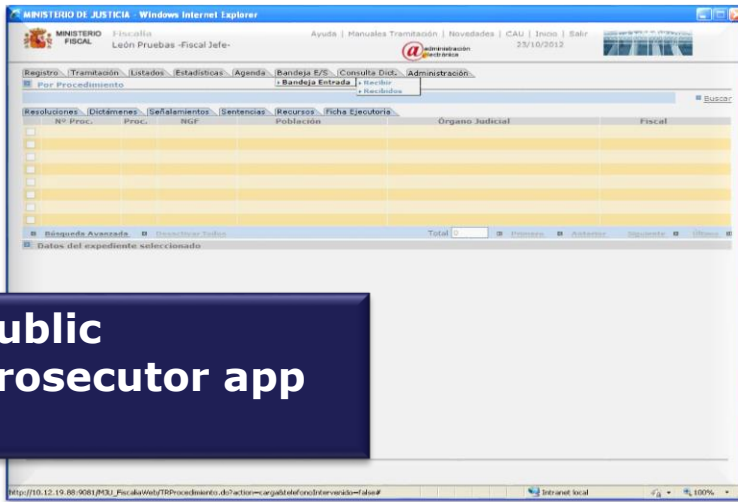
MINISTERIO DE JUSTICIA - Windows Internet Explorer

MINISTERIO FISCAL Fiscalía León Pruebas -Fiscal Jefe-

Ayuda | Manuales Tramitación | Novedades | CAU | Inicio | Salir
23/10/2012

administración electrónica

Registro Tramitación Listados Estadísticas Agenda Bandeja E/S Consulta Dict. Administración

Por Procedimiento

› Bandeja Entrada › Recibir › Recibidos

Buscar

Resoluciones Dictámenes Señalamientos Sentencias Recursos Ficha Ejecutoria

| Nº Proc. | Proc. | NGF | Población | Órgano Judicial | Fiscal |
|---|---|---|---|---|---|

Búsqueda Avanzada Desactivar Todos Total 0 Primero Anterior Siguiente Último

Datos del expediente seleccionado

ublic
rosecutor app

http://10.12.19.88:9081/MJU_FiscaliaWeb/TRProcedimiento.do?action=cargar&telefonoIntervenido=false#

Intranet local 100%